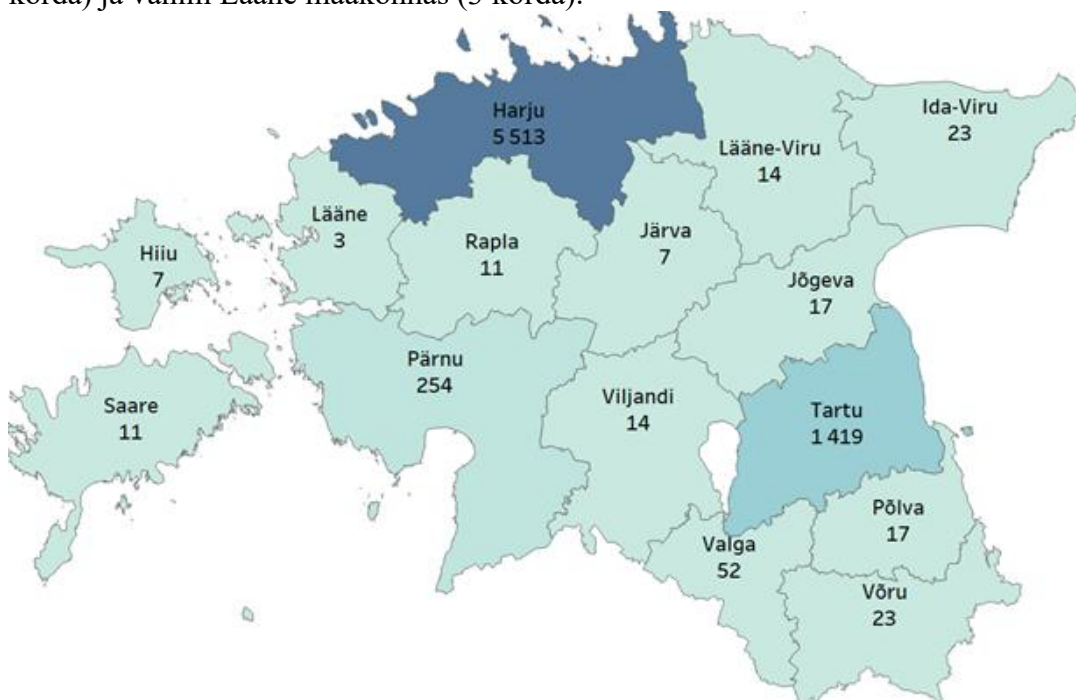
korda) ja vähim Lääne maakonnas (3 korda).

Harju
5 513

Ida-Viru
23

Lääne-Viru
14

Lääne
3

Hiiu
7

Rapla
11

Järva
7

Jõgeva
17

Pärnu
254

Saare
11

Viljandi
14

Tartu
1 419

Põlva
17

Valga
52

Võru
23